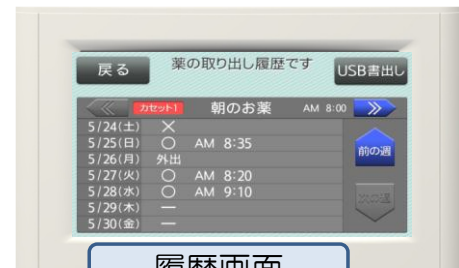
戻る 薬の取り出し履歴です USB書出し

《 カセット1 朝のお薬 AM 8:00 》

| | |
|---|---|
| 5/24(土) | × |
| 5/25(日) | ○ AM 8:35 |
| 5/26(月) | 外出 |
| 5/27(火) | ○ AM 8:20 |
| 5/28(水) | ○ AM 9:10 |
| 5/29(木) | — |
| 5/30(金) | — |

前の週

次の週

履歴画面